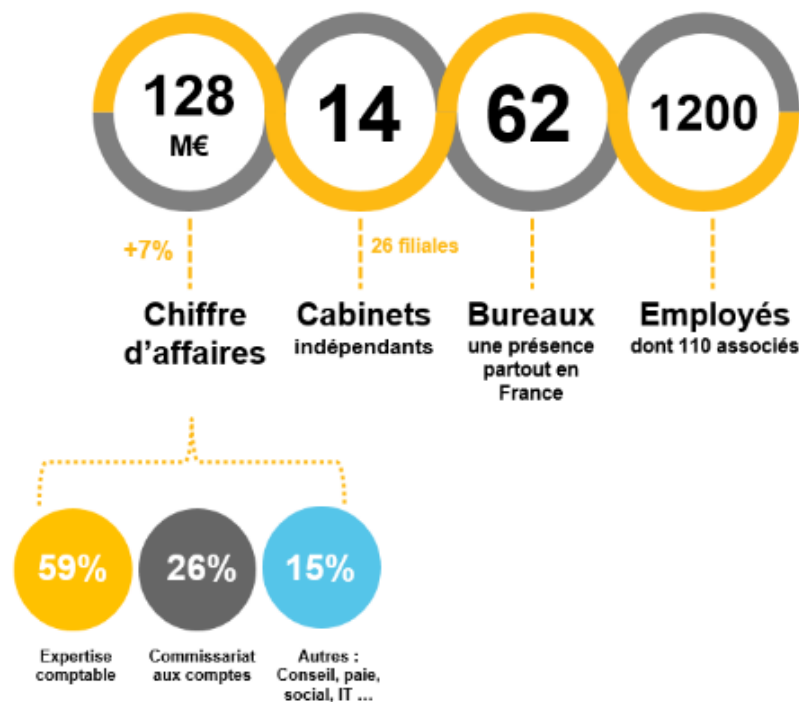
128 M€

14

62

1200

+7%

Chiffre d'affaires

26 filiales

Cabinets indépendants

Bureaux une présence partout en France

Employés dont 110 associés

59%
Expertise comptable

26%
Commissariat aux comptes

15%
Autres : Conseil, paie, social, IT ...